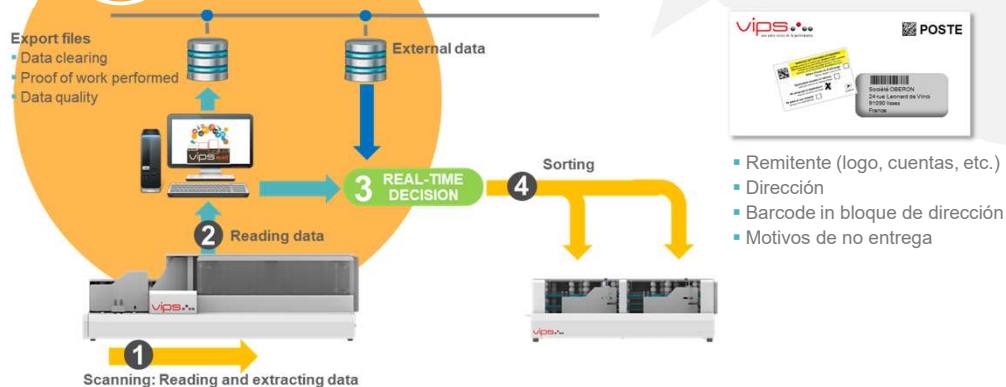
Export files
• Data clearing
• Proof of work performed
• Data quality

External data

vips

3 REAL-TIME DECISION

4 Sorting

2 Reading data

vips

vips

1

Scanning: Reading and extracting data

vips

POSTE

Société OBERON
24 rue Leonard de Vinci
91090 Lisses
France

▪ Remitente (logo, cuentas, etc.)
▪ Dirección
▪ Barcode in bloque de dirección
▪ Motivos de no entrega